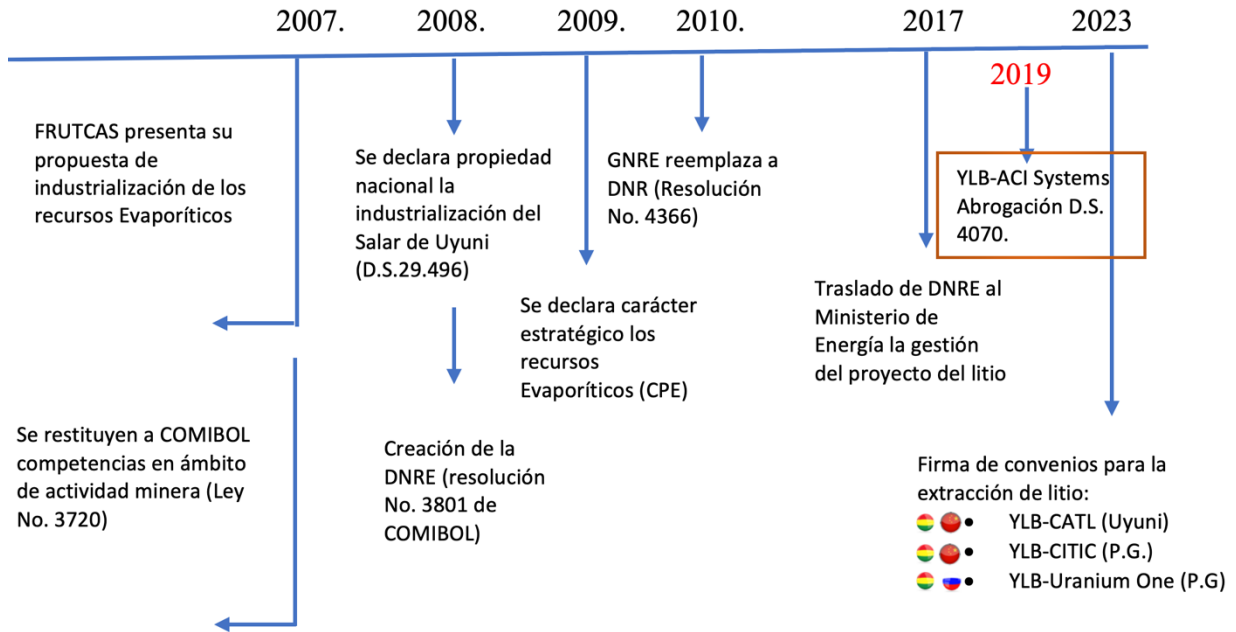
2007. 2008. 2009. 2010. 2017 2023

2019

FRUTCAS presenta su propuesta de industrialización de los recursos Evaporíticos

Se restituyen a COMIBOL competencias en ámbito de actividad minera (Ley No. 3720)

Se declara propiedad nacional la industrialización del Salar de Uyuni (D.S.29.496)

Creación de la DNRE (resolución No. 3801 de COMIBOL)

Se declara carácter estratégico los recursos Evaporíticos (CPE)

GNRE reemplaza a DNR (Resolución No. 4366)

Traslado de DNRE al Ministerio de Energía la gestión del proyecto del litio

YLB-ACI Systems Abrogación D.S. 4070.

Firma de convenios para la extracción de litio:
• YLB-CATL (Uyuni)
• YLB-CITIC (P.G.)
• YLB-Uranium One (P.G)